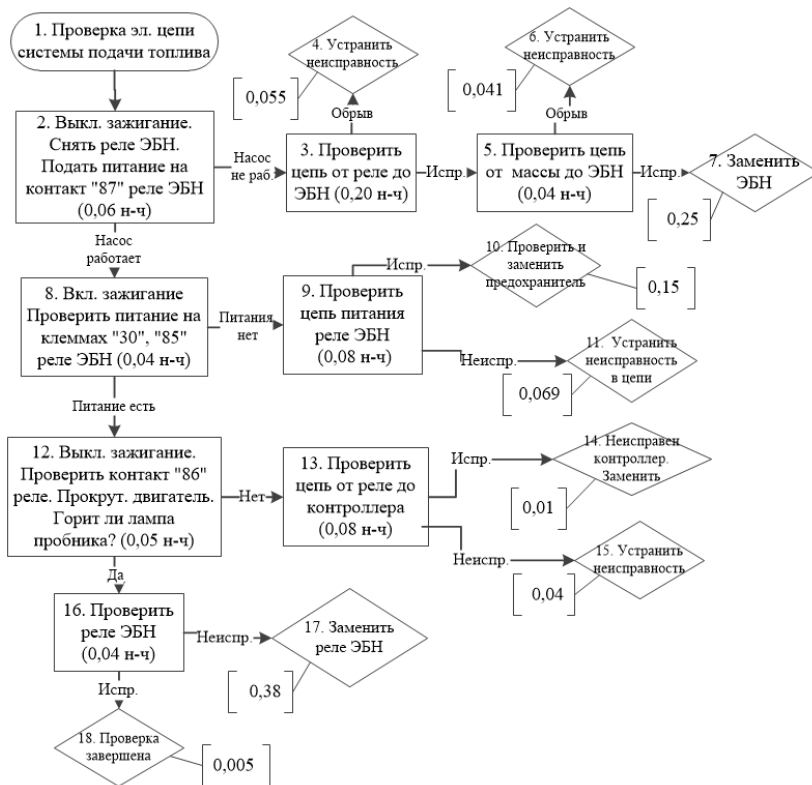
1. Проверка эл. цепи системы подачи топлива

4. Устранить неисправность

0,055

Обрыв

6. Устранить неисправность

0,041

Обрыв

2. Выкл. зажигание. Снять реле ЭБН. Подать питание на контакт "87" реле ЭБН (0,06 н-ч)

Насос не раб.

3. Проверить цепь от реле до ЭБН (0,20 н-ч)

Испр.

5. Проверить цепь от массы до ЭБН (0,04 н-ч)

Испр.

7. Заменить ЭБН

0,25

Насос работает

8. Вкл. зажигание Проверить питание на клеммах "30", "85" реле ЭБН (0,04 н-ч)

Питания нет

9. Проверить цепь питания реле ЭБН (0,08 н-ч)

Испр.

10. Проверить и заменить предохранитель

0,15

Неиспр.

11. Устранить неисправность в цепи

0,069

Питание есть

12. Выкл. зажигание. Проверить контакт "86" реле. Прокрут. двигатель. Горит ли лампа пробника? (0,05 н-ч)

Нет

13. Проверить цепь от реле до контроллера (0,08 н-ч)

Испр.

14. Неисправен контроллер. Заменить

0,01

Неиспр.

15. Устранить неисправность

0,04

Да

16. Проверить реле ЭБН (0,04 н-ч)

Неиспр.

17. Заменить реле ЭБН

0,38

Испр.

18. Проверка завершена

0,005